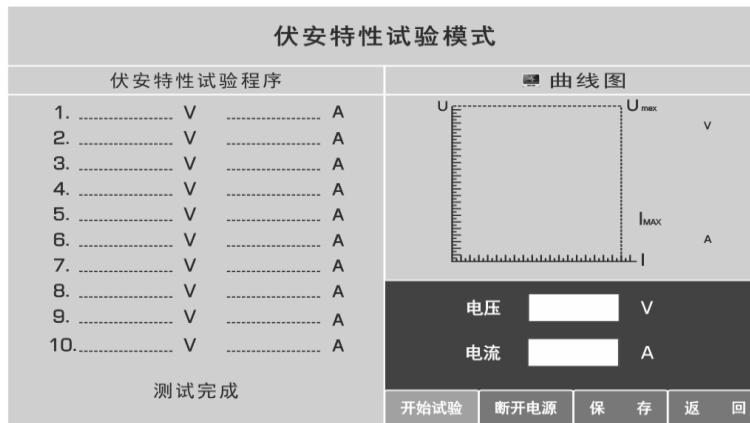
伏安特性试验模式

伏安特性试验程序

1. ................ V ................ A
2. ................ V ................ A
3. ................ V ................ A
4. ................ V ................ A
5. ................ V ................ A
6. ................ V ................ A
7. ................ V ................ A
8. ................ V ................ A
9. ................ V ................ A
10. ................ V ................ A

测试完成

曲线图

U

$U_{max}$

V

$I_{MAX}$

A

I

电压 V

电流 A

开始试验 | 断开电源 | 保 存 | 返 回